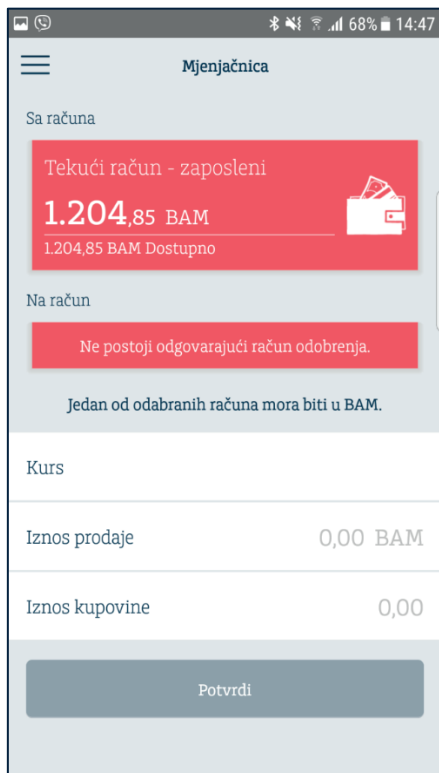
68% 14:47

Mjenjačnica

Sa računa

Tekući račun - zaposleni

1.204,85 BAM

1.204,85 BAM Dostupno

Na račun

Ne postoji odgovarajući račun odobrenja.

Jedan od odabranih računa mora biti u BAM.

Kurs

Iznos prodaje 0,00 BAM

Iznos kupovine 0,00

Potvrdi